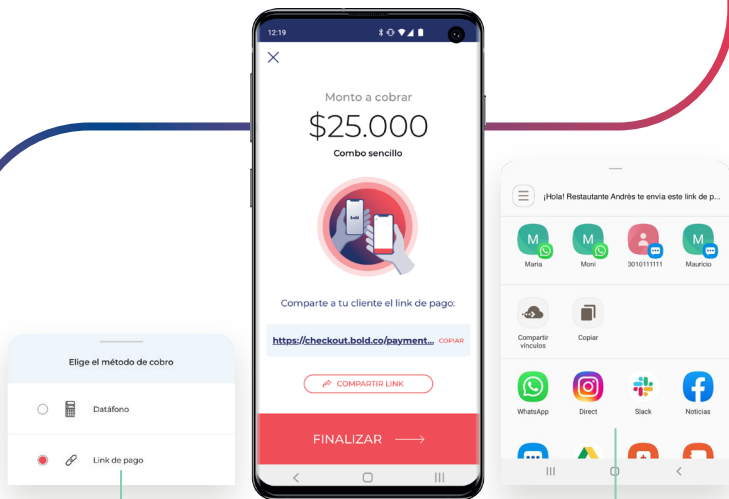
Elige el método de cobro

Datáfono

Link de pago

12:19

Monto a cobrar

$25.000

Combo sencillo

bold

Comparte a tu cliente el link de pago:

https://checkout.bold.co/payment... COPIAR

COMPARTIR LINK

FINALIZAR

¡Hola! Restaurante Andrés te envía este link de p...

M
Maria

M
Moni

3010111111

M
Mauricio

Compartir vínculos

Copiar

WhatsApp

Direct

Slack

Noticias